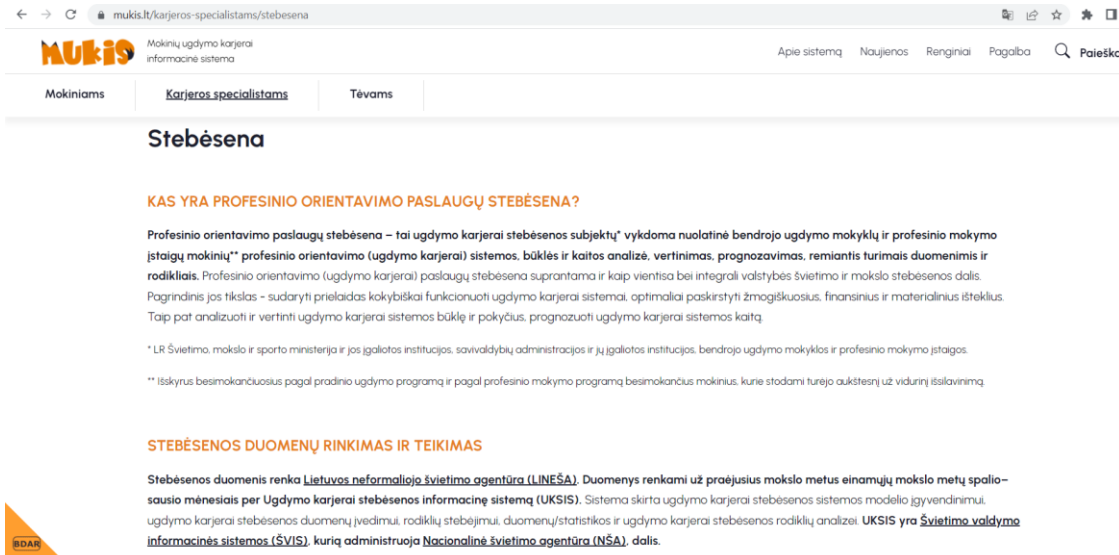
mukis.lt/karjeros-specialistams/stebesena

MUKIS Mokinių ugdymo karjerai informacinė sistema

Apie sistemą Naujienos Renginiai Pagalba Paieška

Mokiniams Karjeros specialistams Tėvams

Stebėsena

KAS YRA PROFESINIO ORIENTAVIMO PASLAUGŲ STEBĖSENA?

Profesinio orientavimo paslaugų stebėsena – tai ugdymo karjerai stebėsenos subjektų* vykdoma nuolatinė bendrojo ugdymo mokyklų ir profesinio mokymo įstaigų mokinių** profesinio orientavimo (ugdymo karjerai) sistemos, būklės ir kaitos analizė, vertinimas, prognozavimas, remiantis turimais duomenimis ir rodikliais. Profesinio orientavimo (ugdymo karjerai) paslaugų stebėsena suprantama ir kaip vientisa bei integrali valstybės švietimo ir mokslo stebėsenos dalis. Pagrindinis jos tikslas - sudaryti prielaidas kokybiškai funkcionuoti ugdymo karjerai sistemai, optimaliai paskirstyti žmogiškuosius, finansinius ir materialinius išteklius. Taip pat analizuoti ir vertinti ugdymo karjerai sistemos būklę ir pokyčius, prognozuoti ugdymo karjerai sistemos kaitą.

* LR Švietimo, mokslo ir sporto ministerija ir jos įgaliotos institucijos, savivaldybių administracijos ir jų įgaliotos institucijos, bendrojo ugdymo mokyklos ir profesinio mokymo įstaigos.

** Išskyrus besimokančiuosius pagal pradinio ugdymo programą ir pagal profesinio mokymo programą besimokančius mokinius, kurie stodami turėjo aukštesnį už vidurinį išsilavinimą.

STEBĖSENOS DUOMENŲ RINKIMAS IR TEIKIMAS

Stebėsenos duomenis renka Lietuvos neformaliojo švietimo agentūra (LINEŠA). Duomenys renkami už praėjusius mokslo metus einamųjų mokslo metų spalio–sausio mėnesiais per Ugdymo karjerai stebėsenos informacinę sistemą (UKSIS). Sistema skirta ugdymo karjerai stebėsenos sistemos modelio įgyvendinimui, ugdymo karjerai stebėsenos duomenų įvedimui, rodiklių stebėjimui, duomenų/statistikos ir ugdymo karjerai stebėsenos rodiklių analizei. UKSIS yra Švietimo valdymo informacinės sistemos (ŠVIS), kurią administruoja Nacionalinė švietimo agentūra (NŠA), dalis.

BDAR